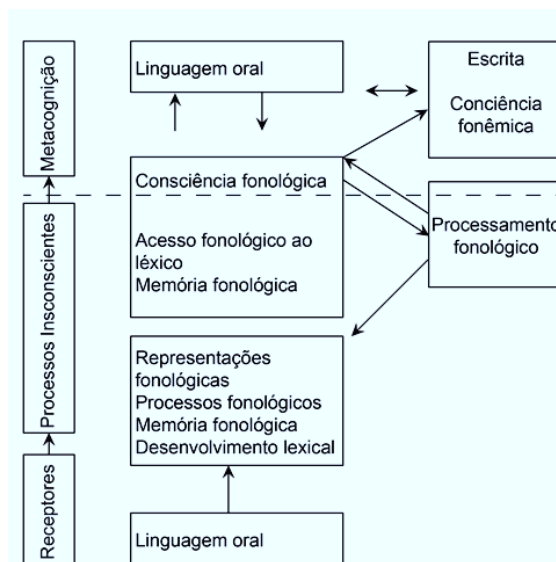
Metacognição
Processos Insconscientes
Receptores

Linguagem oral

Escrita

Conciência fonêmica

Consciência fonológica

Acesso fonológico ao léxico
Memória fonológica

Processamento fonológico

Representações fonológicas
Processos fonológicos
Memória fonológica
Desenvolvimento lexical

Linguagem oral